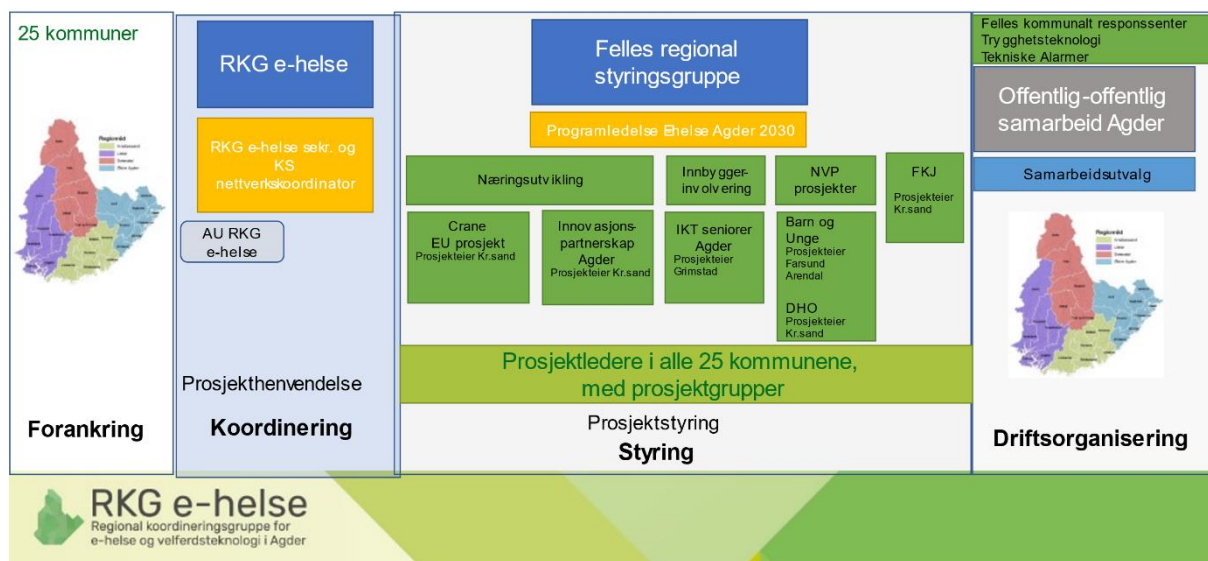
25 kommuner

Regionråd
Kristiansand
Lister
Setesdal
Østre Agder

Forankring

RKG e-helse

RKG e-helse sekr. og KS nettverkskoordinator

AU RKG e-helse

Prosjekthenvendelse

Koordinering

Felles regional styringsgruppe

Programledelse Ehelse Agder 2030

Næringsutvikling

Innbygger-involvering

NVP prosjekter

FKJ
Prosjekteier Kr.sand

Crane EU prosjekt
Prosjekteier Kr.sand

Innovasjons-partnerskap Agder
Prosjekteier Kr.sand

IKT seniorer Agder
Prosjekteier Grimstad

Barn og Unge
Prosjekteier Farsund Arendal

DHO
Prosjekteier Kr.sand

Prosjektledere i alle 25 kommunene, med prosjektgrupper

Prosjektstyring
Styring

Felles kommunalt responssenter
Trygghetsteknologi
Tekniske Alarmer

Offentlig-offentlig samarbeid Agder

Samarbeidsutvalg

Regionråd
Kristiansand
Lister
Setesdal
Østre Agder

Driftsorganisering

RKG e-helse
Regional koordineringsgruppe for e-helse og velferdsteknologi i Agder